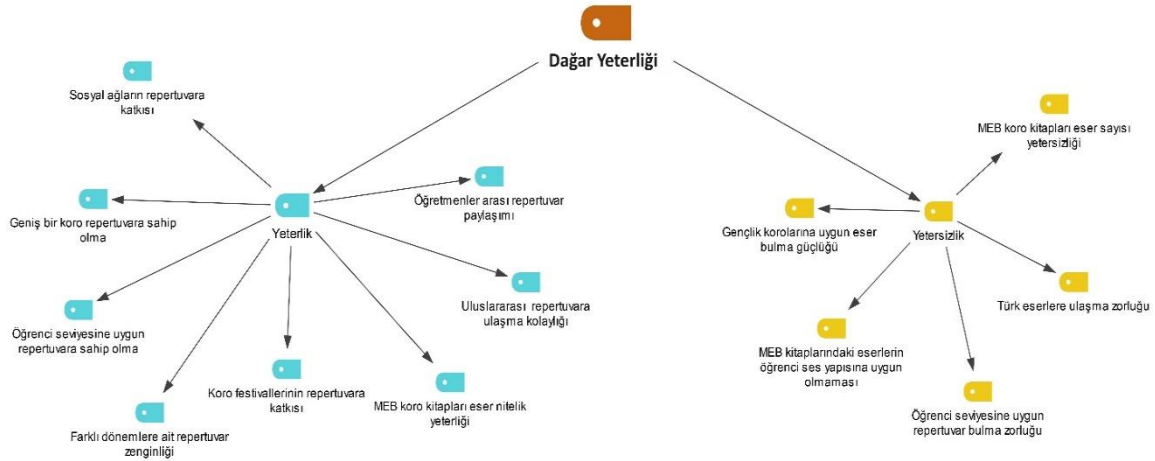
Dağar Yeterliği

Sosyal ağların repertuvara katkısı

Geniş bir koro repertuvara sahip olma

Yeterlik

Öğretmenler arası repertuvar paylaşımı

Öğrenci seviyesine uygun repertuvara sahip olma

Uluslararası repertuvara ulaşma kolaylığı

Koro festivallerinin repertuvara katkısı

MEB koro kitapları eser nitelik yeterliği

Farklı dönemlere ait repertuvar zenginliği

MEB koro kitapları eser sayısı yetersizliği

Gençlik korolarına uygun eser bulma güçlüğü

Yetersizlik

Türk eserlere ulaşma zorluğu

MEB kitaplarındaki eserlerin öğrenci ses yapısına uygun olmaması

Öğrenci seviyesine uygun repertuvar bulma zorluğu